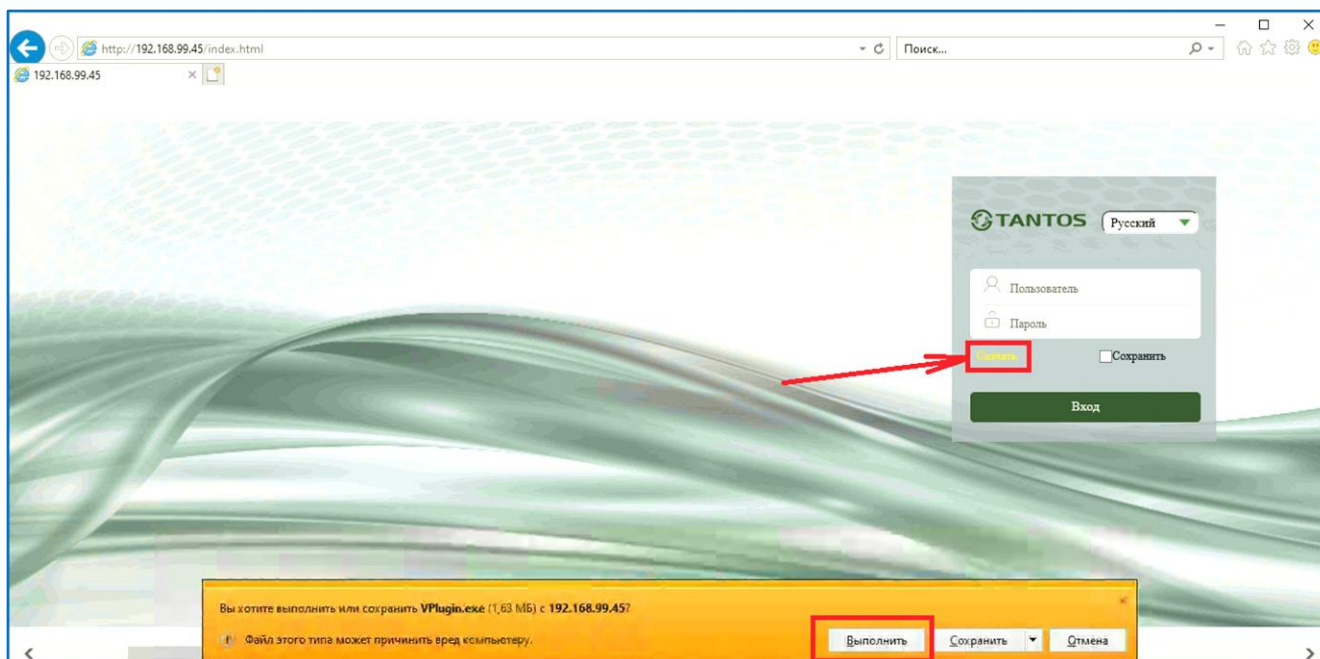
http://192.168.99.45/index.html

Поиск...

192.168.99.45

TANTOS

Русский

Пользователь

Пароль

Скачать

Сохранить

Вход

Вы хотите выполнить или сохранить VPlugin.exe (1,63 МБ) с 192.168.99.45?

Файл этого типа может причинить вред компьютеру.

Выполнить

Сохранить

Отмена